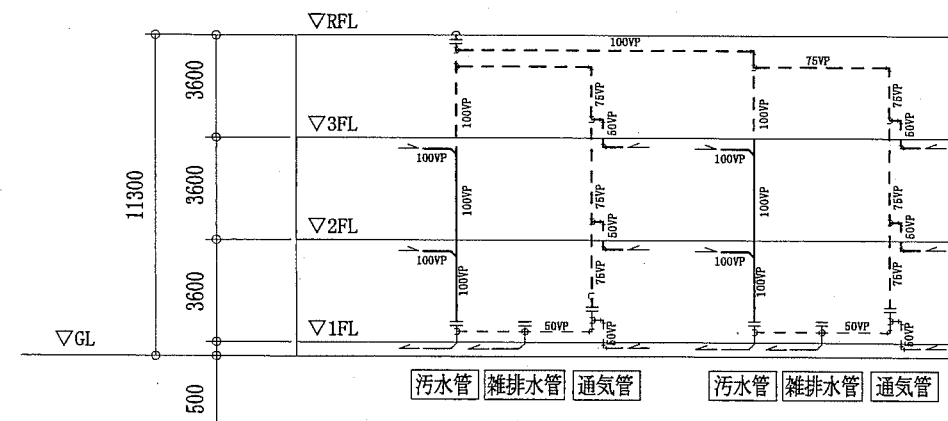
▽RFL
▽3FL
▽2FL
▽1FL
▽GL
11300
3600
3600
3600
500
100VP
75VP
100VP
75VP
60VP
100VP
75VP
60VP
100VP
100VP
75VP
60VP
100VP
100VP
75VP
60VP
100VP
100VP
75VP
100VP
75VP
60VP
50VP
60VP
100VP
50VP
60VP
汚水管
雑排水管
通気管
汚水管
雑排水管
通気管